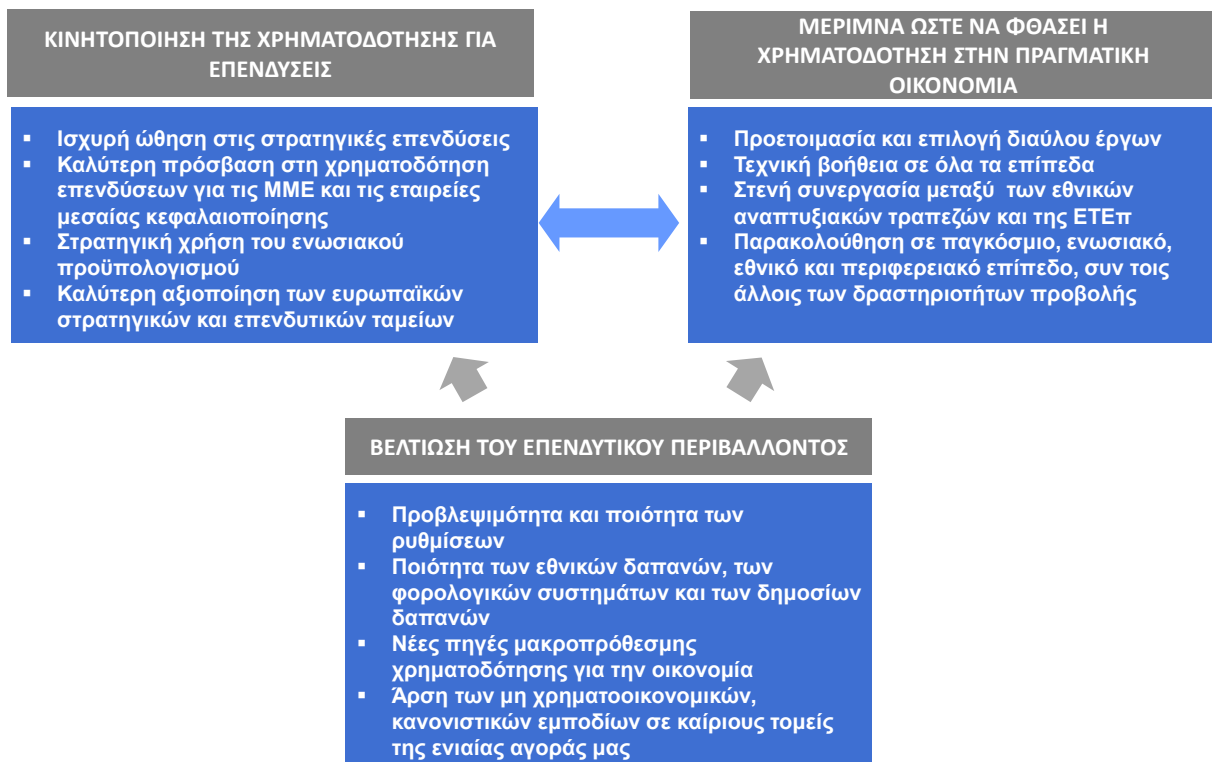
ΚΙΝΗΤΟΠΟΙΗΣΗ ΤΗΣ ΧΡΗΜΑΤΟΔΟΤΗΣΗΣ ΓΙΑ ΕΠΕΝΔΥΣΕΙΣ

▪ Ισχυρή ώθηση στις στρατηγικές επενδύσεις
▪ Καλύτερη πρόσβαση στη χρηματοδότηση επενδύσεων για τις ΜΜΕ και τις εταιρείες μεσαίας κεφαλαιοποίησης
▪ Στρατηγική χρήση του ενωσιακού προϋπολογισμού
▪ Καλύτερη αξιοποίηση των ευρωπαϊκών στρατηγικών και επενδυτικών ταμείων

ΜΕΡΙΜΝΑ ΩΣΤΕ ΝΑ ΦΘΑΣΕΙ Η ΧΡΗΜΑΤΟΔΟΤΗΣΗ ΣΤΗΝ ΠΡΑΓΜΑΤΙΚΗ ΟΙΚΟΝΟΜΙΑ

▪ Προετοιμασία και επιλογή διαύλου έργων
▪ Τεχνική βοήθεια σε όλα τα επίπεδα
▪ Στενή συνεργασία μεταξύ των εθνικών αναπτυξιακών τραπεζών και της ΕΤΕπ
▪ Παρακολούθηση σε παγκόσμιο, ενωσιακό, εθνικό και περιφερειακό επίπεδο, συν τοις άλλοις των δραστηριοτήτων προβολής

ΒΕΛΤΙΩΣΗ ΤΟΥ ΕΠΕΝΔΥΤΙΚΟΥ ΠΕΡΙΒΑΛΛΟΝΤΟΣ

▪ Προβλεψιμότητα και ποιότητα των ρυθμίσεων
▪ Ποιότητα των εθνικών δαπανών, των φορολογικών συστημάτων και των δημοσίων δαπανών
▪ Νέες πηγές μακροπρόθεσμης χρηματοδότησης για την οικονομία
▪ Άρση των μη χρηματοοικονομικών, κανονιστικών εμποδίων σε καίριους τομείς της ενιαίας αγοράς μας